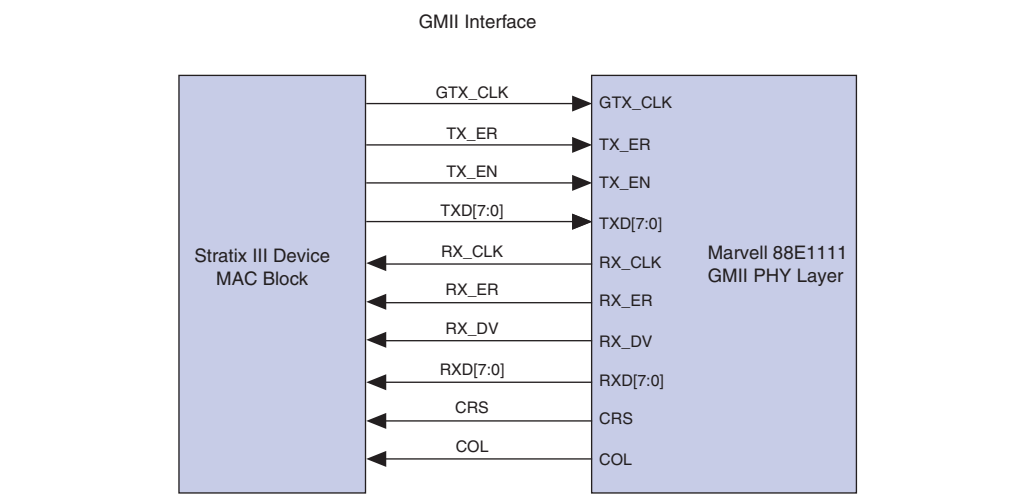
GMII Interface

Stratix III Device MAC Block

GTX_CLK
TX_ER
TX_EN
TXD[7:0]
RX_CLK
RX_ER
RX_DV
RXD[7:0]
CRS
COL

GTX_CLK
TX_ER
TX_EN
TXD[7:0]
RX_CLK
RX_ER
RX_DV
RXD[7:0]
CRS
COL

Marvell 88E1111 GMII PHY Layer